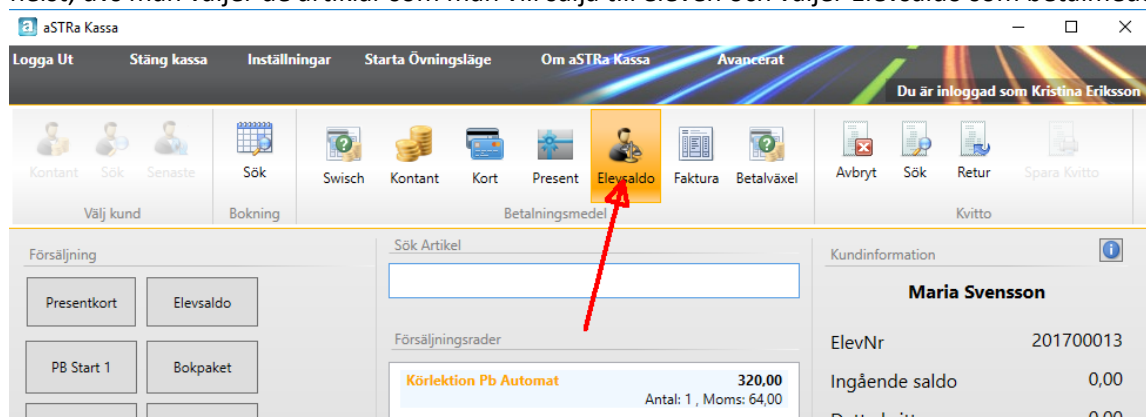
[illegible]

aSTRa Kassa

Logga Ut Stäng kassa Inställningar Starta Övningsläge Om aSTRa Kassa Avancerat

Du är inloggad som Kristina Eriksson

Kontant Sök Senaste
Välj kund

Sök
Bokning

Swisch Kontant Kort Present Elevsaldo Faktura Betalväxel
Betalningsmedel

Avbryt Sök Retur Spara Kvitto
Kvitto

Försäljning

Presentkort Elevsaldo

PB Start 1 Bokpaket

Sök Artikel

Försäljningsrader

Körlektion Pb Automat 320,00
Antal: 1 , Moms: 64,00

Kundinformation

Maria Svensson

ElevNr 201700013

Ingående saldo 0,00

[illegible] 0,00